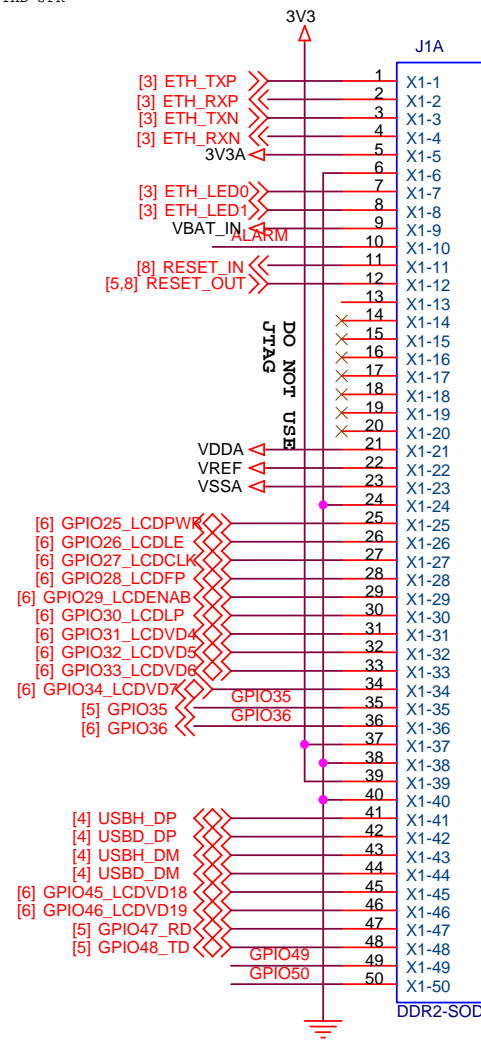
3V3

J1A

[3] ETH_TXP 1 X1-1
[3] ETH_RXP 2 X1-2
[3] ETH_TXN 3 X1-3
[3] ETH_RXN 4 X1-4
3V3A 5 X1-5
6 X1-6
[3] ETH_LED0 7 X1-7
[3] ETH_LED1 8 X1-8
VBAT_IN 9 X1-9
ALARM 10 X1-10
[8] RESET_IN 11 X1-11
[5,8] RESET_OUT 12 X1-12
13 X1-13
14 X1-14
15 X1-15
16 X1-16
17 X1-17
18 X1-18
19 X1-19
20 X1-20

DO NOT USE
JTAG

VDDA 21 X1-21
VREF 22 X1-22
VSSA 23 X1-23
24 X1-24
[6] GPIO25_LCDPWR 25 X1-25
[6] GPIO26_LCDLE 26 X1-26
[6] GPIO27_LCDCLK 27 X1-27
[6] GPIO28_LCDFP 28 X1-28
[6] GPIO29_LCDENAB 29 X1-29
[6] GPIO30_LCDLP 30 X1-30
[6] GPIO31_LCDVD4 31 X1-31
[6] GPIO32_LCDVD5 32 X1-32
[6] GPIO33_LCDVD6 33 X1-33
[6] GPIO34_LCDVD7 34 X1-34
GPIO35
[5] GPIO35 35 X1-35
GPIO36
[6] GPIO36 36 X1-36
37 X1-37
38 X1-38
39 X1-39
40 X1-40
[4] USBH_DP 41 X1-41
[4] USBD_DP 42 X1-42
[4] USBH_DM 43 X1-43
[4] USBD_DM 44 X1-44
[6] GPIO45_LCDVD18 45 X1-45
[6] GPIO46_LCDVD19 46 X1-46
[5] GPIO47_RD 47 X1-47
[5] GPIO48_TD 48 X1-48
GPIO49 49 X1-49
GPIO50 50 X1-50

DDR2-SOD